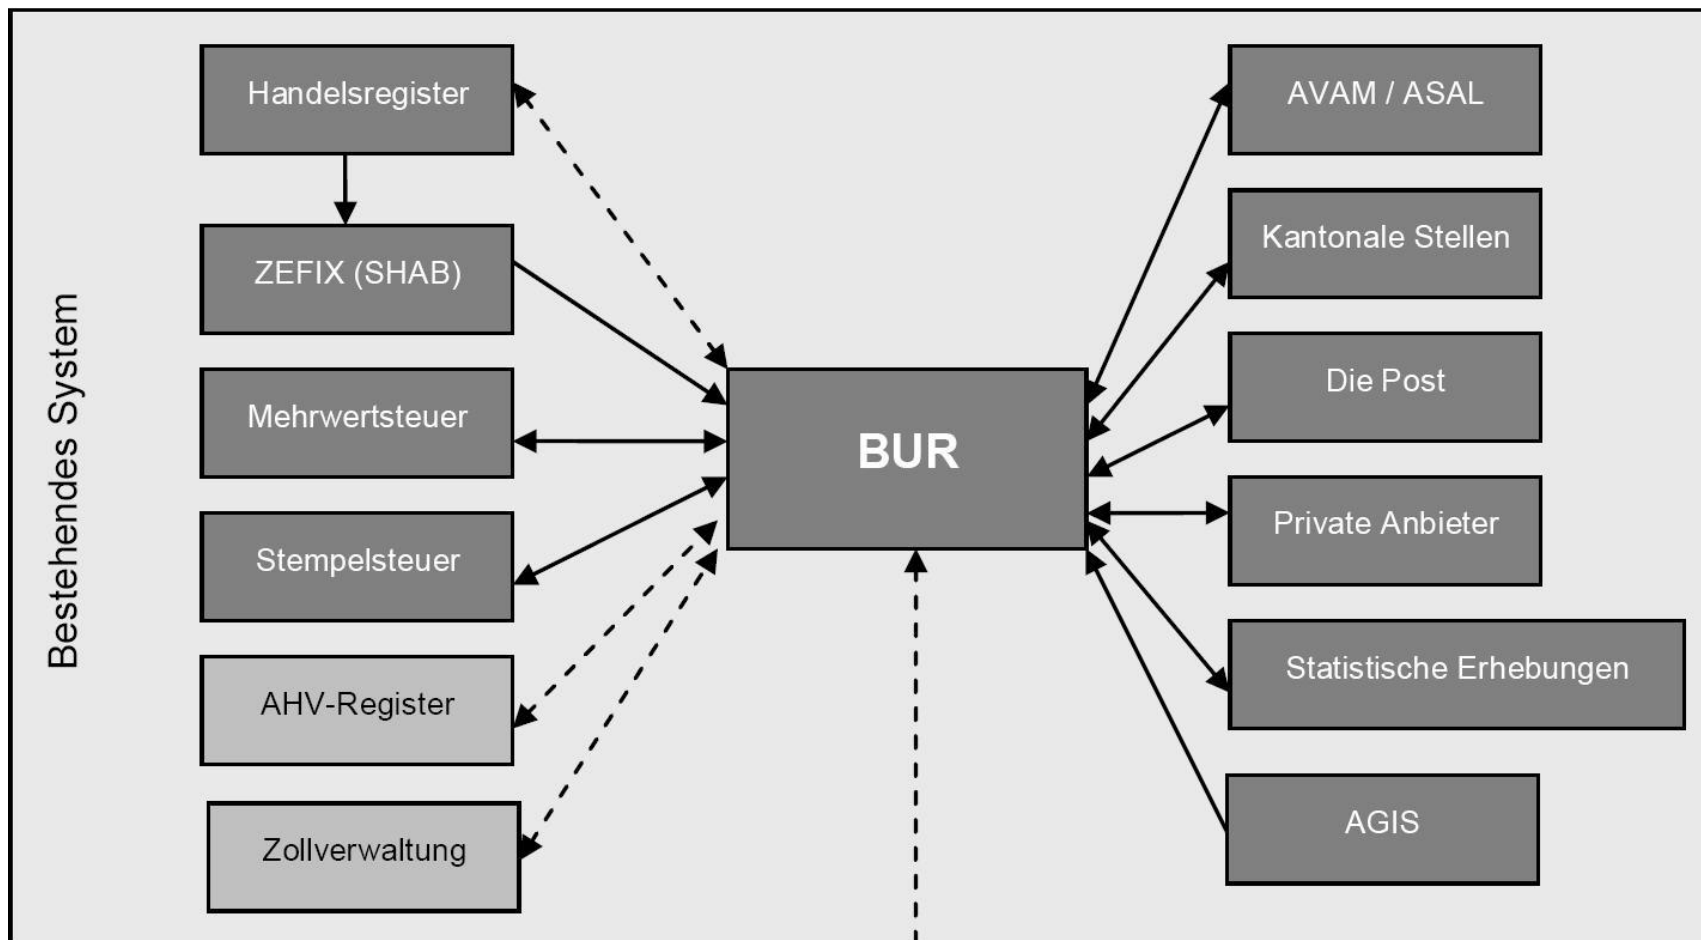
Bestehendes System

Handelsregister

ZEFIX (SHAB)

Mehrwertsteuer

Stempelsteuer

AHV-Register

Zollverwaltung

BUR

AVAM / ASAL

Kantonale Stellen

Die Post

Private Anbieter

Statistische Erhebungen

AGIS